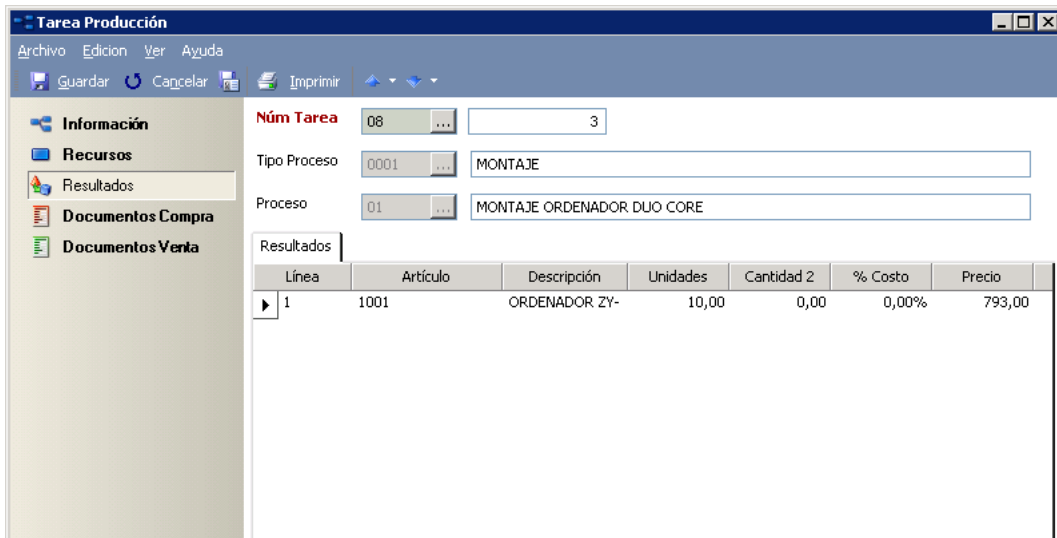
Tarea Producción

Archivo Edicion Ver Ayuda

Guardar Cancelar Imprimir

Información
Recursos
Resultados
Documentos Compra
Documentos Venta

Núm Tarea 08 ... 3

Tipo Proceso 0001 ... MONTAJE

Proceso 01 ... MONTAJE ORDENADOR DUO CORE

Resultados

| Línea | Artículo | Descripción | Unidades | Cantidad 2 | % Costo | Precio |
|---|---|---|---|---|---|---|
| 1 | 1001 | ORDENADOR ZY- | 10,00 | 0,00 | 0,00% | 793,00 |